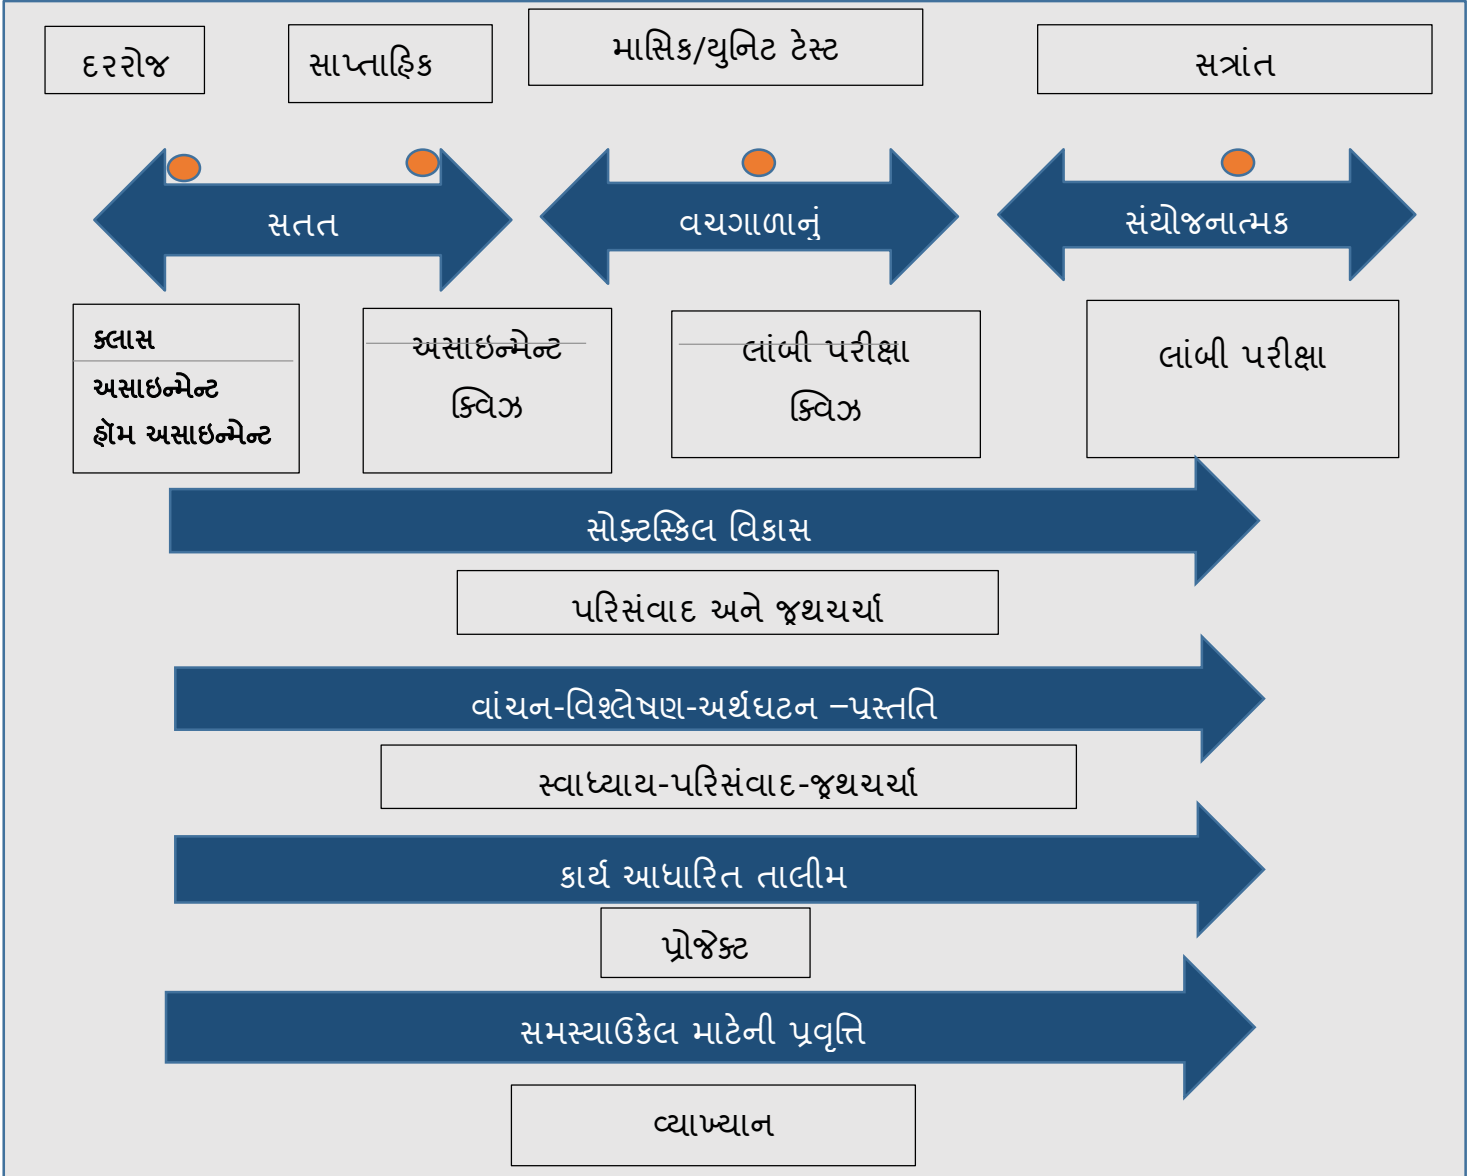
દરરોજ

સાપ્તાહિક

માસિક/યુનિટ ટેસ્ટ

સત્રાંત

સતત

વચગાળાનું

સંયોજનાત્મક

ક્લાસ
અસાઇન્મેન્ટ
હોમ અસાઇન્મેન્ટ

અસાઇન્મેન્ટ
ક્વિઝ

લાંબી પરીક્ષા
ક્વિઝ

લાંબી પરીક્ષા

સોફ્ટસ્કિલ વિકાસ

પરિસંવાદ અને જૂથચર્ચા

વાંચન-વિશ્લેષણ-અર્થઘટન –પ્રસ્તતિ

સ્વાધ્યાય-પરિસંવાદ-જૂથચર્ચા

કાર્ય આધારિત તાલીમ

પ્રોજેક્ટ

સમસ્યાઉકેલ માટેની પ્રવૃત્તિ

વ્યાખ્યાન